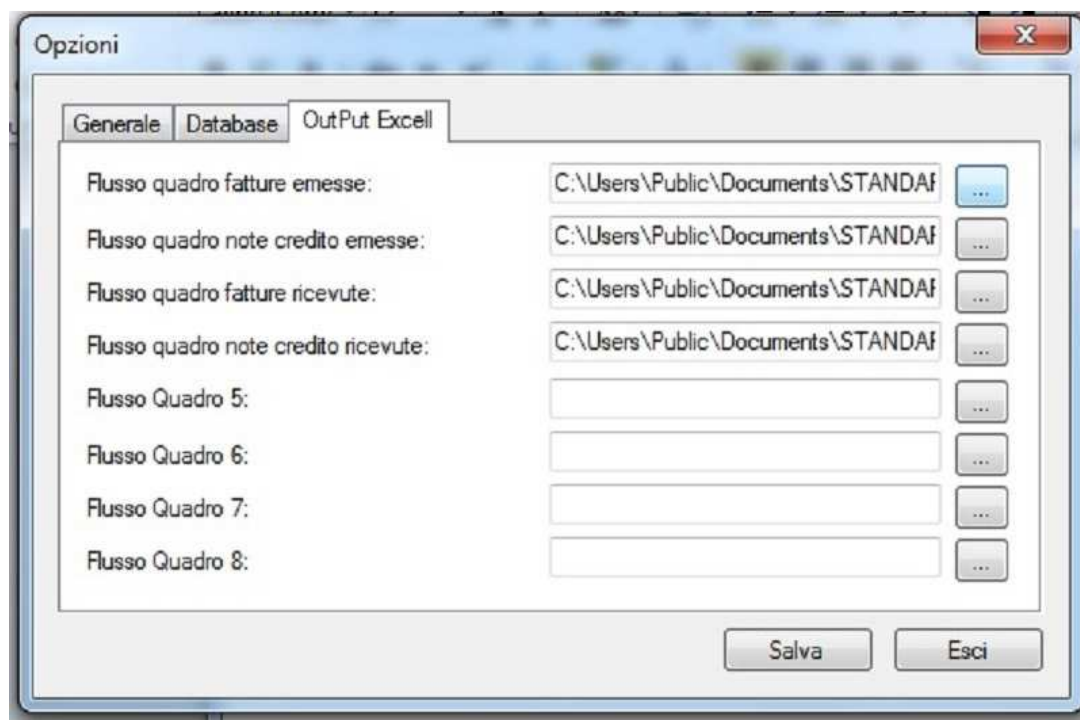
Opzioni

Generale | Database | OutPut Excell

Flusso quadro fatture emesse: C:\Users\Public\Documents\STANDAI ...

Flusso quadro note credito emesse: C:\Users\Public\Documents\STANDAI ...

Flusso quadro fatture ricevute: C:\Users\Public\Documents\STANDAI ...

Flusso quadro note credito ricevute: C:\Users\Public\Documents\STANDAI ...

Flusso Quadro 5: ...

Flusso Quadro 6: ...

Flusso Quadro 7: ...

Flusso Quadro 8: ...

Salva Esci